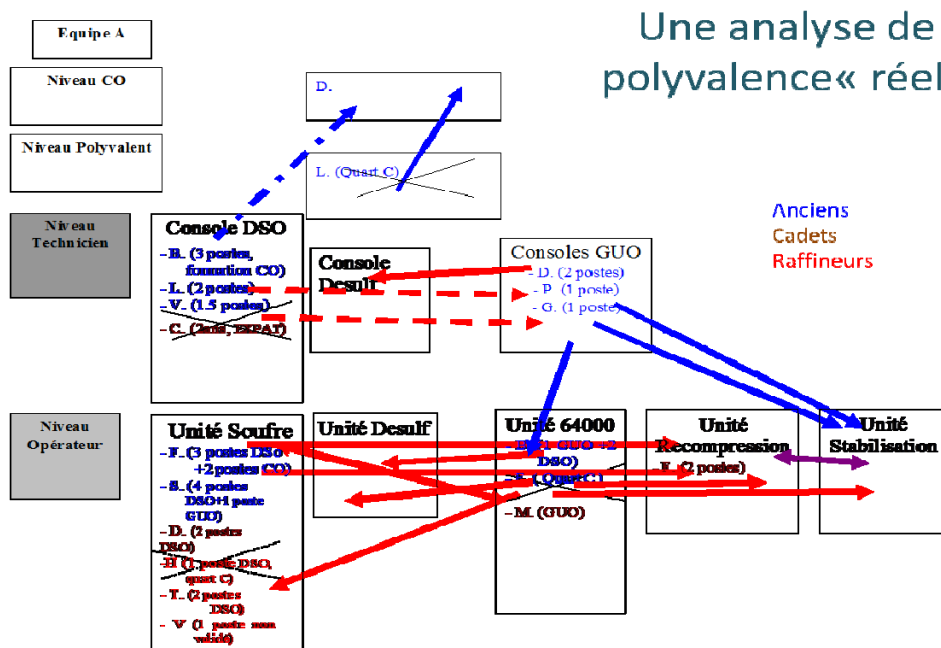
Une analyse de polyvalence« réel

Equipe A

Niveau CO

Niveau Polyvalent

Niveau Technicien

Niveau Opérateur

D.

L. (Quart C)

Anciens
Cadets
Raffineurs

Console DSO
- B. (3 postes, formation CO)
- L. (2 postes)
- V. (1.5 postes)
- C. (2nde, EXPAT)

Console Desulf

Consoles GUO
- D. (2 postes)
- P. (1 poste)
- G. (1 poste)

Unité Soufre
- F. (3 postes DSO +2 postes CO)
- S. (4 postes DSO+1 poste GUO)
- D. (2 postes DSO)
- H (1 poste DSO, quart C)
- T. (2 postes DSO)
- V (1 poste non validé)

Unité Desulf

Unité 64000
- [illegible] GUO +2 DSO)
- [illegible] (Quart C)
- M. (GUO)

Unité Recompression
- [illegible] (2 postes)

Unité Stabilisation